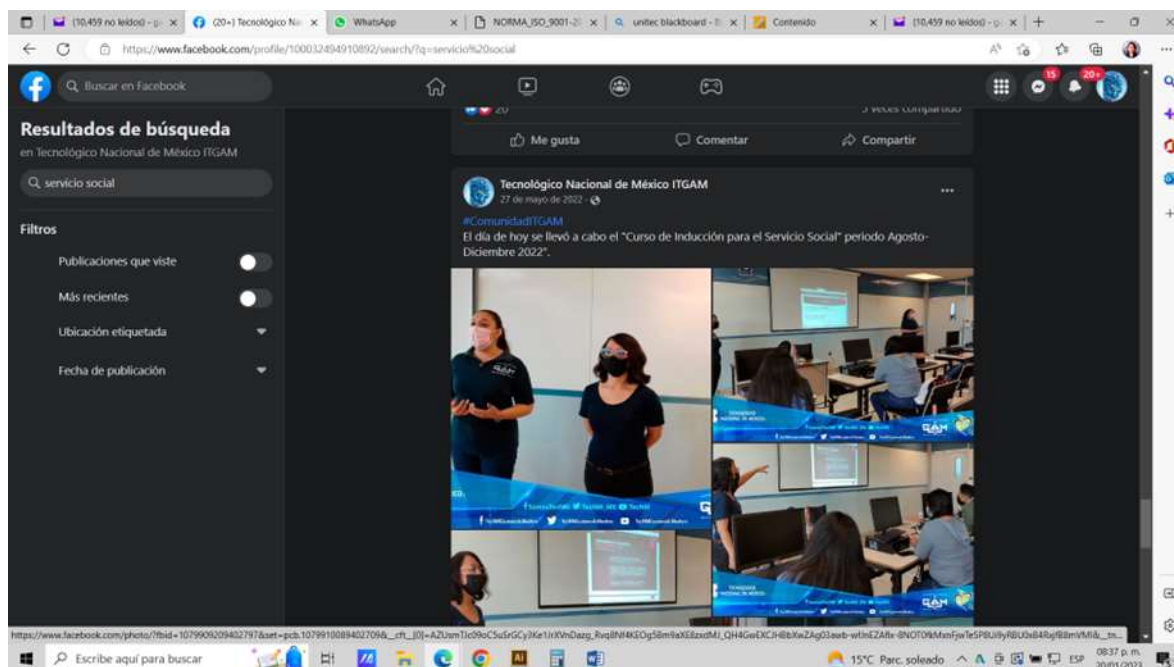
(10,459 no leídos) - g × (20+) Tecnológico Na × WhatsApp × NORMA_ISO_9001-2 × unitec blackboard - × Contenido × (10,459 no leídos) - g × +

https://www.facebook.com/profile/100032494910892/search/?q=servicio%20social

Buscar en Facebook

15 20+

Resultados de búsqueda
en Tecnológico Nacional de México ITGAM

servicio social

Filtros

Publicaciones que viste

Más recientes

Ubicación etiquetada

Fecha de publicación

20 3 veces compartido

Me gusta Comentar Compartir

Tecnológico Nacional de México ITGAM
27 de mayo de 2022 ·

#ComunidadITGAM
El día de hoy se llevó a cabo el "Curso de Inducción para el Servicio Social" periodo Agosto-Diciembre 2022".

https://www.facebook.com/photo/?fbid=107990920940279​7&set=pcb.107991008940270​9&__cft__[0]=AZUsmTJc09oC5uSrGCy3Ke1rXVhDazg_Rvq8Nf4KEOg58m9aXE8zxdMJ_QH4GwEXCJHBbXwZAg03awb-wtlnEZAflx-8NOT0kMxnFjwTeSP8UI9yRBU0xB4RxjfBBmVMl&__tn__

Escribe aquí para buscar

15°C Parc. soleado ESP 08:37 p. m. 20/01/2023